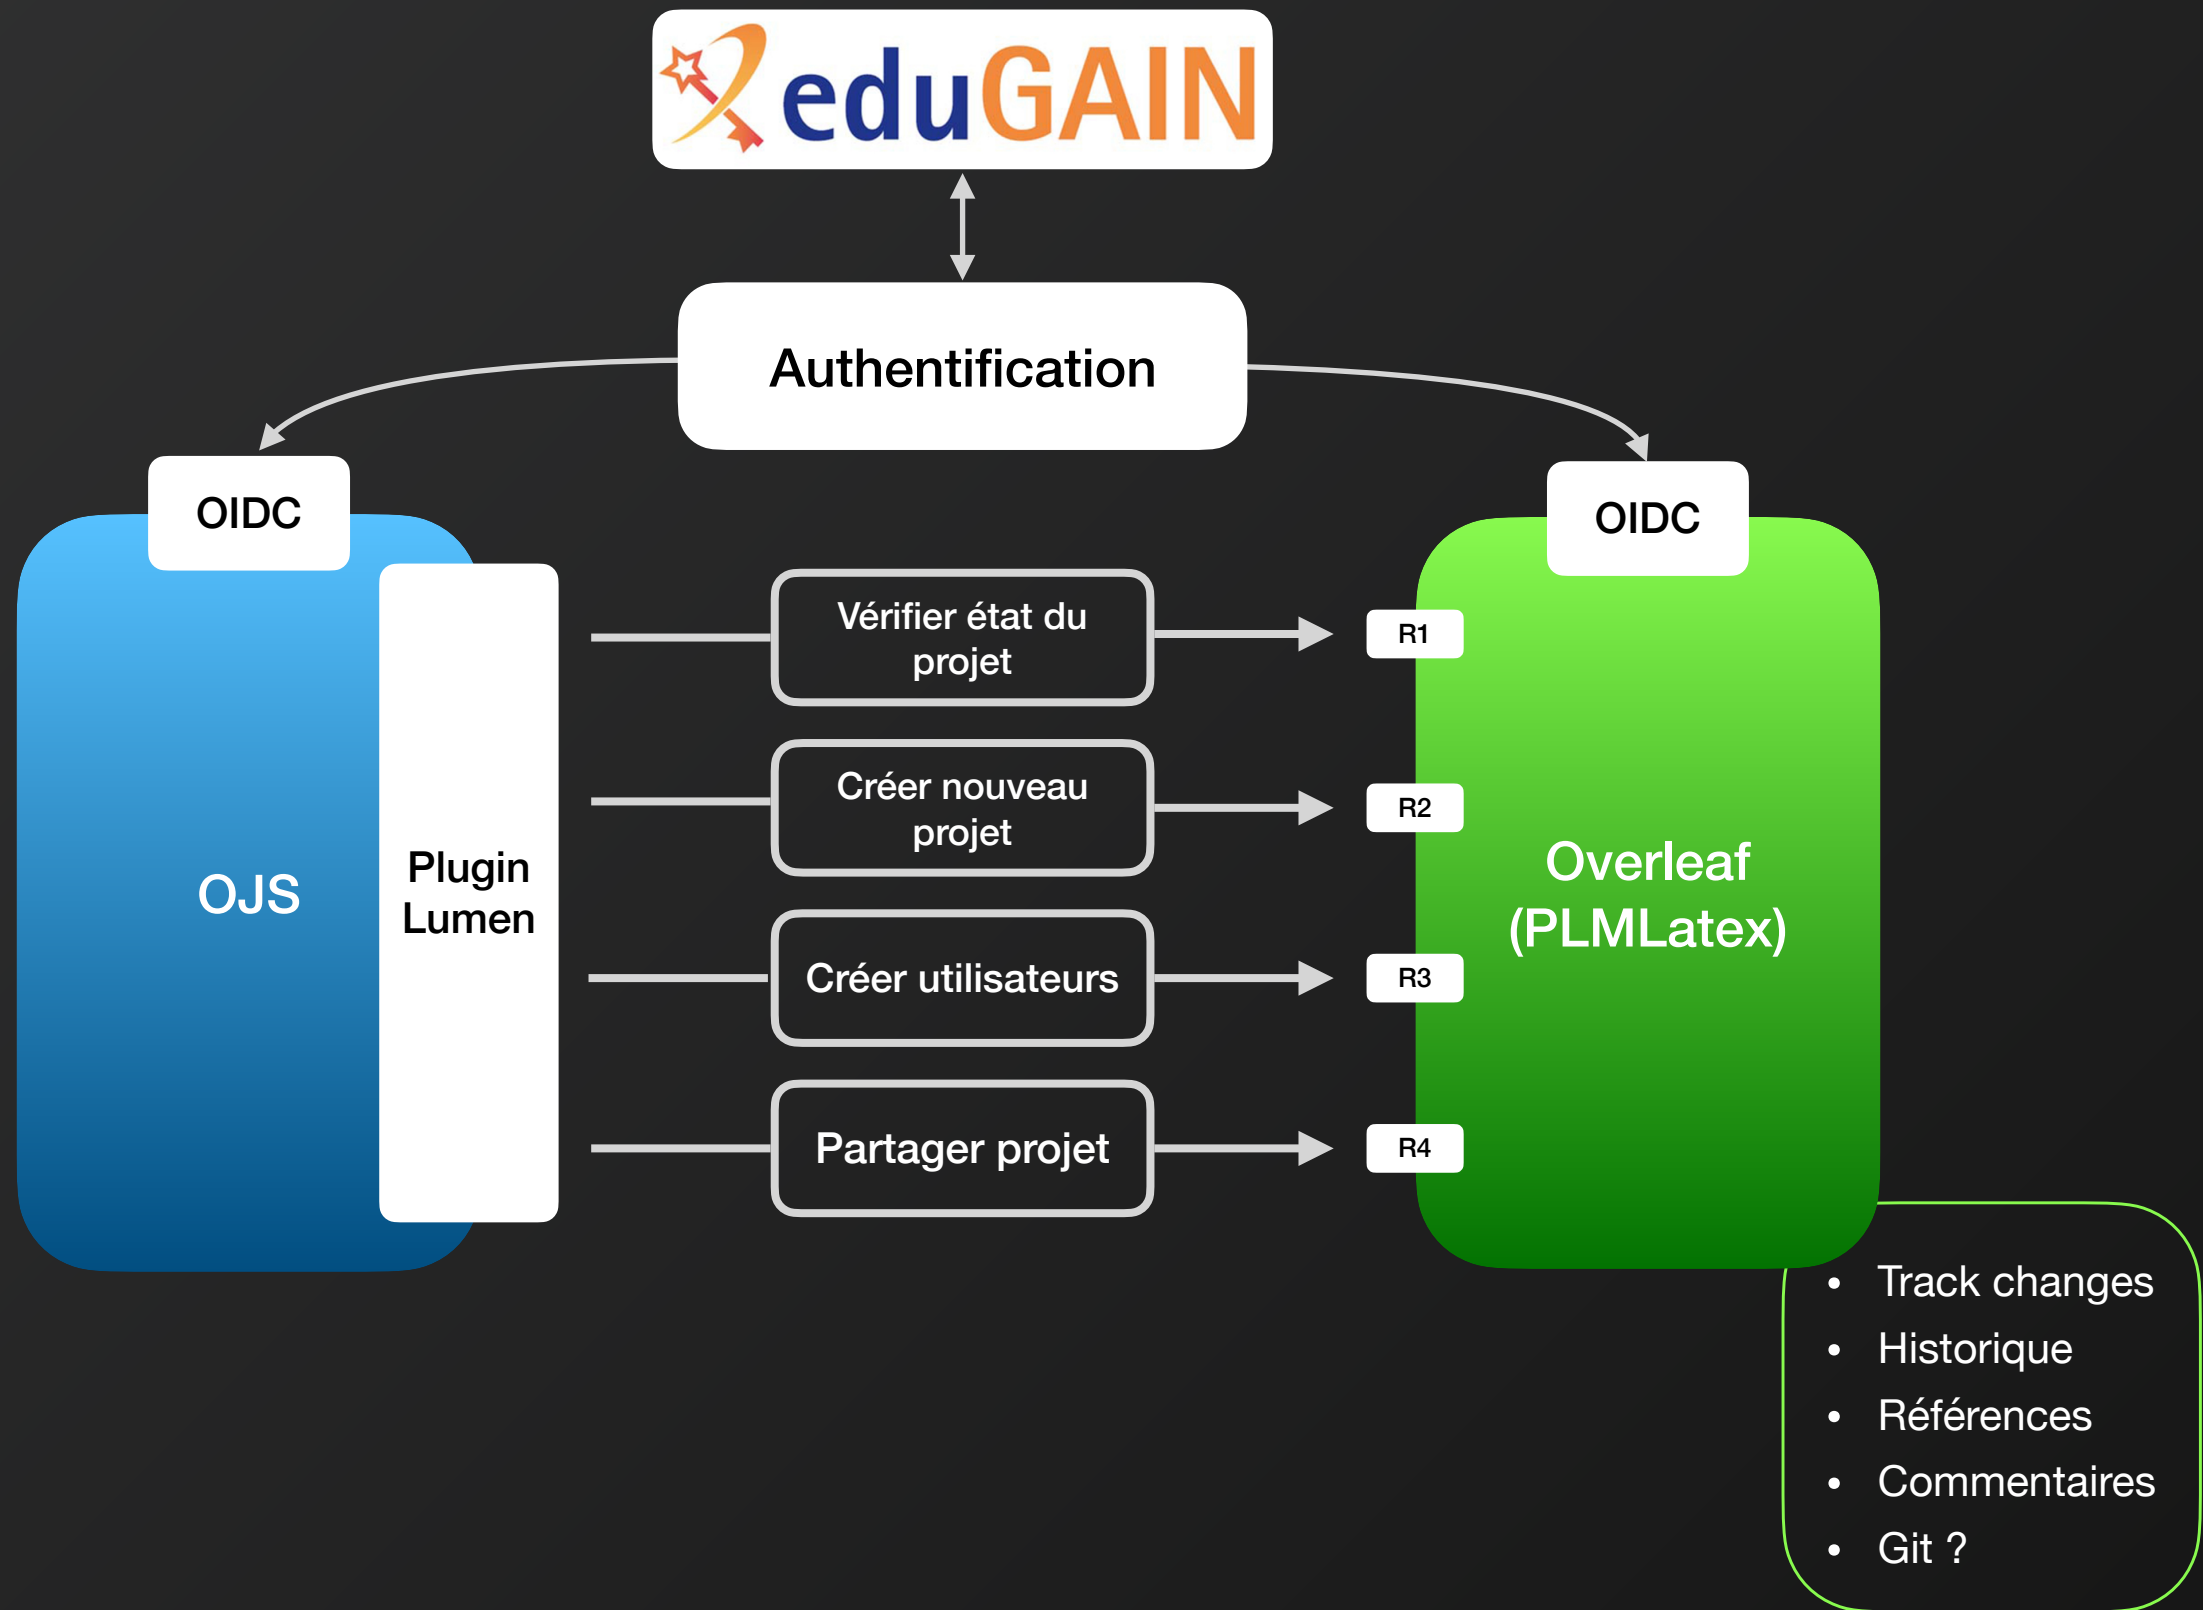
eduGAIN

Authentification

OIDC

OJS

Plugin Lumen

Vérifier état du projet

Créer nouveau projet

Créer utilisateurs

Partager projet

R1

R2

R3

R4

OIDC

Overleaf (PLMLatex)

- Track changes
- Historique
- Références
- Commentaires
- Git ?